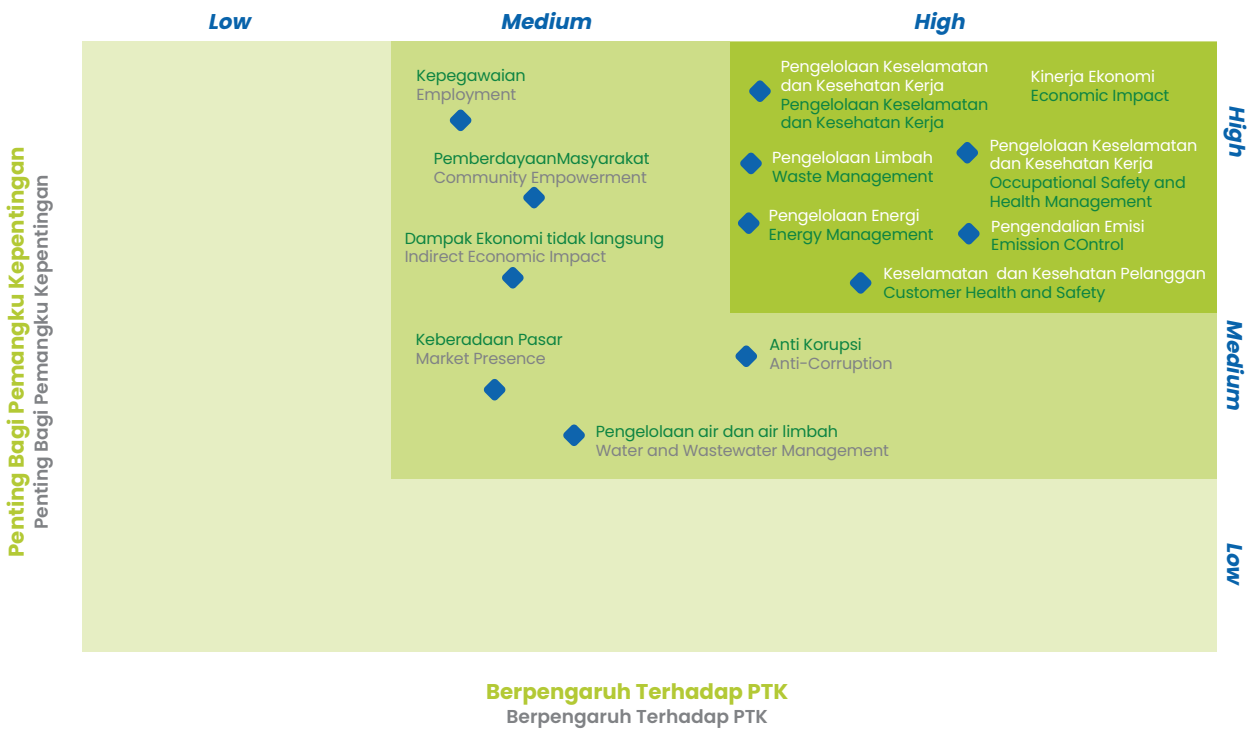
Low
Medium
High

Pengelolaan Keselamatan dan Kesehatan Kerja
Pengelolaan Keselamatan dan Kesehatan Kerja

Kinerja Ekonomi
Economic Impact

Kepegawaian
Employment

PemberdayaanMasyarakat
Community Empowerment

Pengelolaan Limbah
Waste Management

Pengelolaan Keselamatan dan Kesehatan Kerja
Occupational Safety and Health Management

Dampak Ekonomi tidak langsung
Indirect Economic Impact

Pengelolaan Energi
Energy Management

Pengendalian Emisi
Emission COntrol

Keselamatan dan Kesehatan Pelanggan
Customer Health and Safety

Keberadaan Pasar
Market Presence

Anti Korupsi
Anti-Corruption

Pengelolaan air dan air limbah
Water and Wastewater Management

High
Medium
Low

Penting Bagi Pemangku Kepentingan
Penting Bagi Pemangku Kepentingan

Berpengaruh Terhadap PTK
Berpengaruh Terhadap PTK